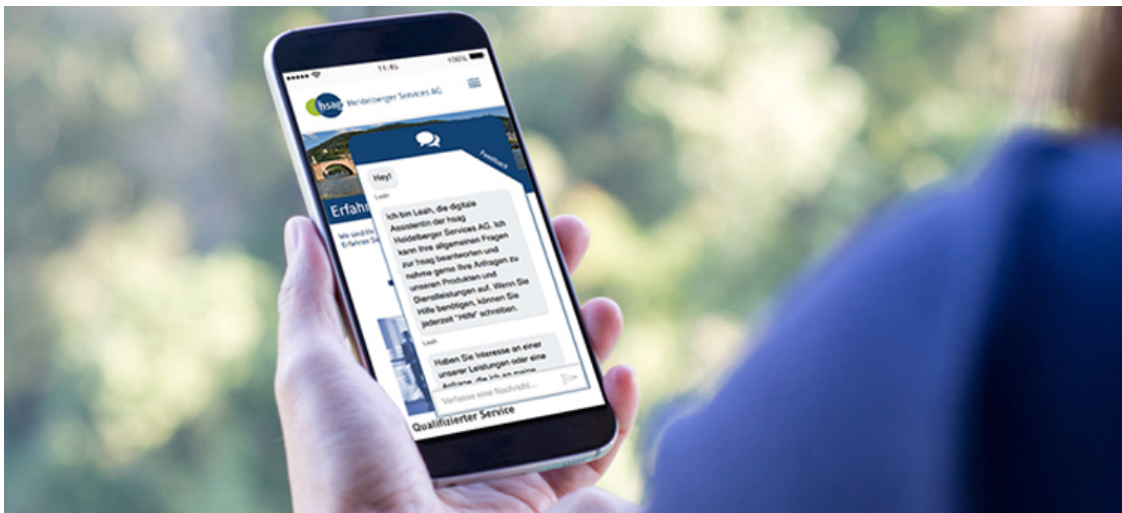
11:45

hsag Heidelberger Services AG

Feedback

Erfahr

Wir sind Ih
Erfahrel Sie

Hey!

Leah

Ich bin Leah, die digitale Assistentin der hsag Heidelberger Services AG. Ich kann Ihre allgemeinen Fragen zur hsag beantworten und nehme gerne Ihre Anfragen zu unseren Produkten und Dienstleistungen auf. Wenn Sie Hilfe benötigen, können Sie jederzeit "Hilfe" schreiben.

Leah

Haben Sie Interesse an einer unserer Leistungen oder eine Anfrage, die ich an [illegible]

Verfasse eine Nachricht...

Qualifizierter Service